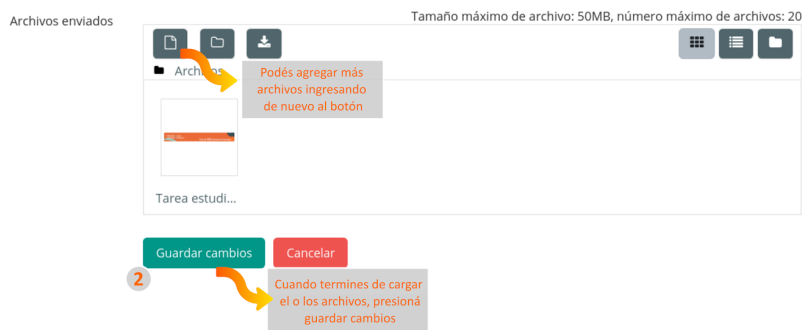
Archivos enviados

Tamaño máximo de archivo: 50MB, número máximo de archivos: 20

Archivos

Podés agregar más archivos ingresando de nuevo al botón

Tarea estudi...

Guardar cambios

Cancelar

2

Cuando termines de cargar el o los archivos, presioná guardar cambios